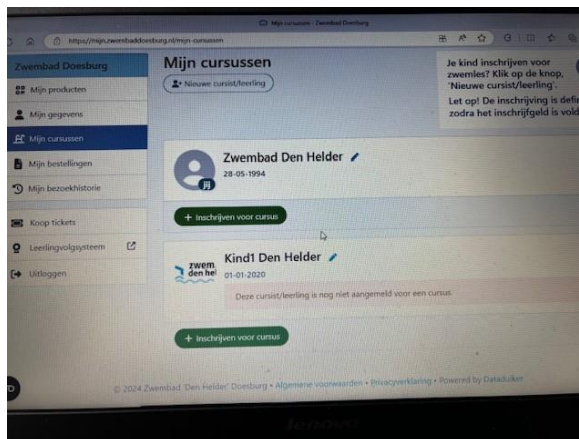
Mijn cursussen - Zwembad Doesburg

https://mijn.zwembaddoesburg.nl/mijn-cursussen

Zwembad Doesburg

Mijn producten

Mijn gegevens

Mijn cursussen

Mijn bestellingen

Mijn bezoekhistorie

Koop tickets

Leerlingvolgsysteem

Uitloggen

Mijn cursussen

Nieuwe cursist/leerling

Je kind inschrijven voor zwemles? Klik op de knop, 'Nieuwe cursist/leerling'.

Let op! De inschrijving is defi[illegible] zodra het inschrijfgeld is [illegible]

Zwembad Den Helder

28-05-1994

+ Inschrijven voor cursus

Kind1 Den Helder

01-01-2020

zwem den hel

Deze cursist/leerling is nog niet aangemeld voor een cursus.

+ Inschrijven voor cursus

© 2024 Zwembad "Den Helder" Doesburg • Algemene voorwaarden • Privacyverklaring • Powered by Datadukes

lenovo